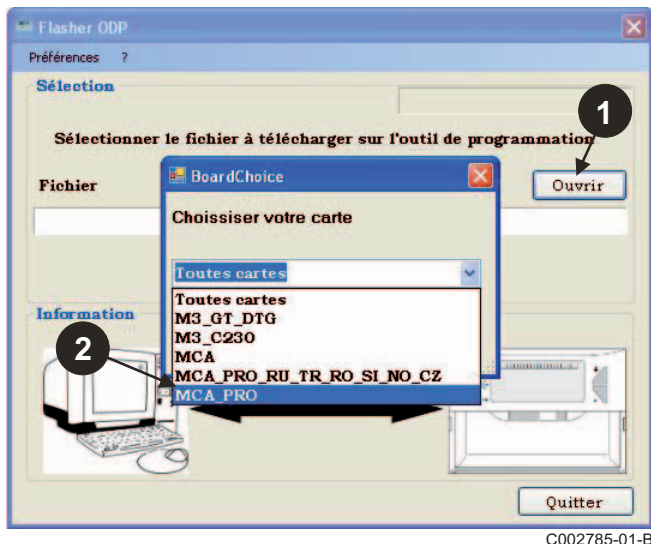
Flasher ODP

Préférences ?

Sélection

Sélectionner le fichier à télécharger sur l'outil de programmation

1

Fichier

Ouvrir

BoardChoice

Choissiser votre carte

Toutes cartes

Toutes cartes
M3_GT_DTG
M3_C230
MCA
MCA_PRO_RU_TR_RO_SI_NO_CZ
MCA_PRO

Information

2

Quitter

C002785-01-B